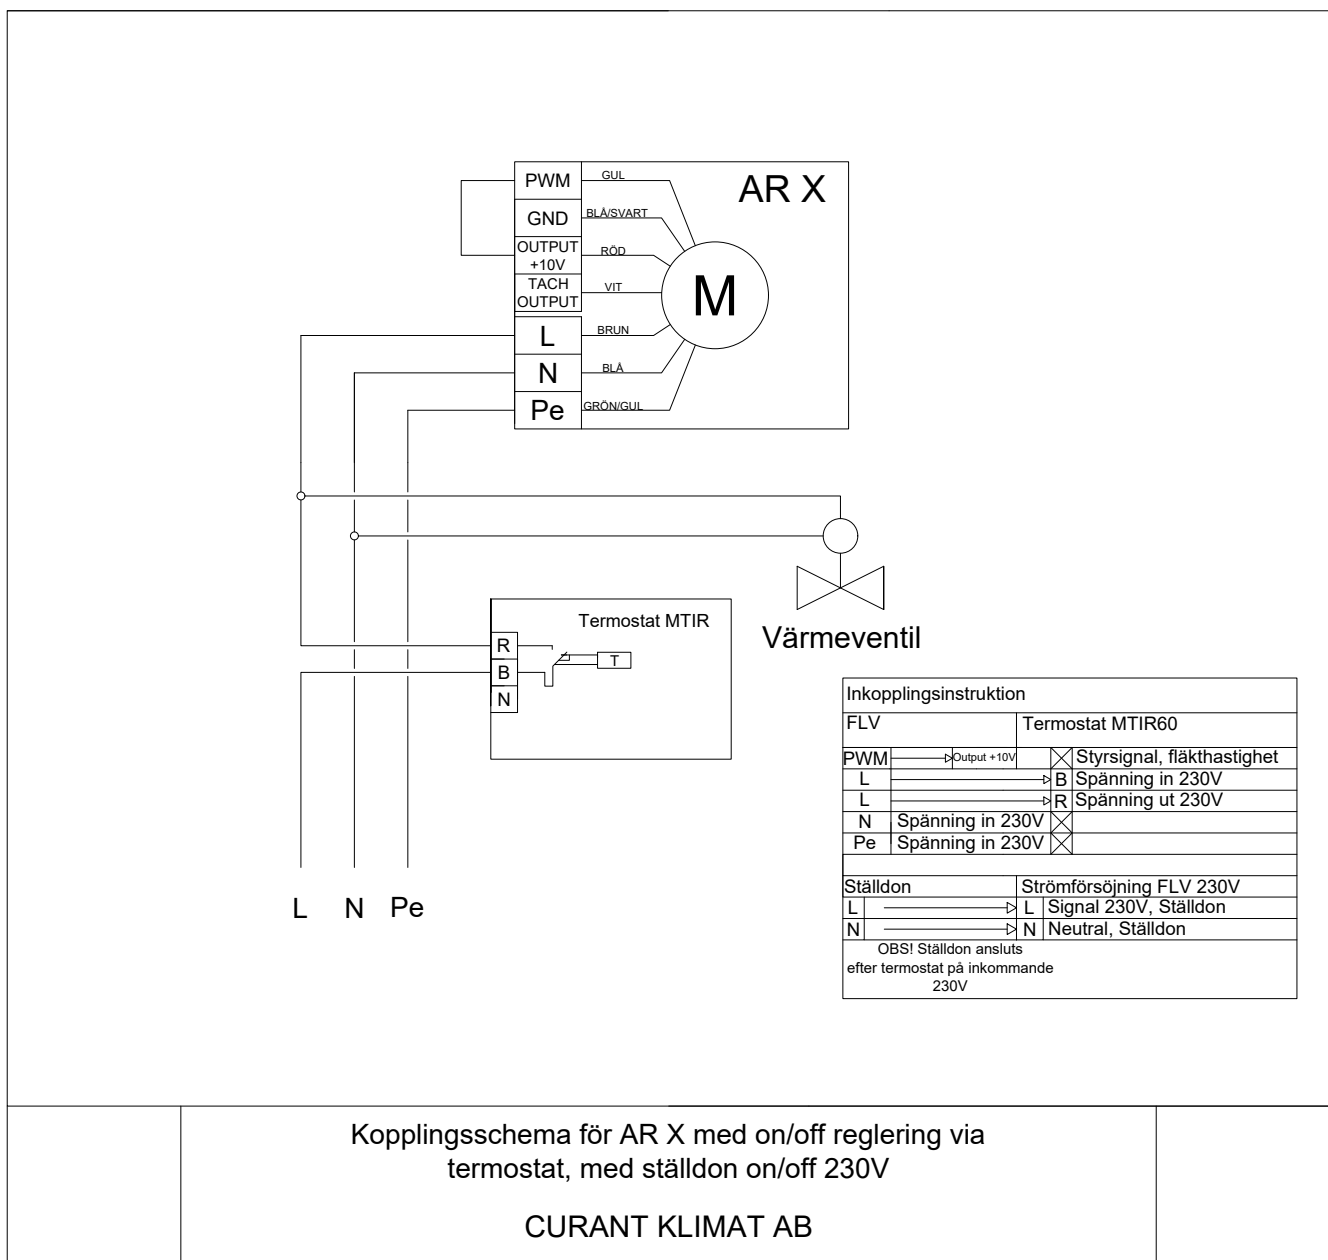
PWM
GND
OUTPUT +10V
TACH OUTPUT
L
N
Pe

GUL
BLÅ/SVART
RÖD
VIT
BRUN
BLÅ
GRÖN/GUL

AR X

M

Värmeventil

Termostat MTIR
R
B
N
T

L N Pe

| Inkopplingsinstruktion | | | |
|---|---|---|---|
| FLV | | Termostat MTIR60 | |
| PWM | Output +10V | | Styrsignal, fläkthastighet |
| L | | B | Spänning in 230V |
| L | | R | Spänning ut 230V |
| N | Spänning in 230V | | |
| Pe | Spänning in 230V | | |
| Ställdon | | Strömförsöjning FLV 230V | |
| L | | L | Signal 230V, Ställdon |
| N | | N | Neutral, Ställdon |

OBS! Ställdon ansluts efter termostat på inkommande 230V

Kopplingsschema för AR X med on/off reglering via termostat, med ställdon on/off 230V

CURANT KLIMAT AB